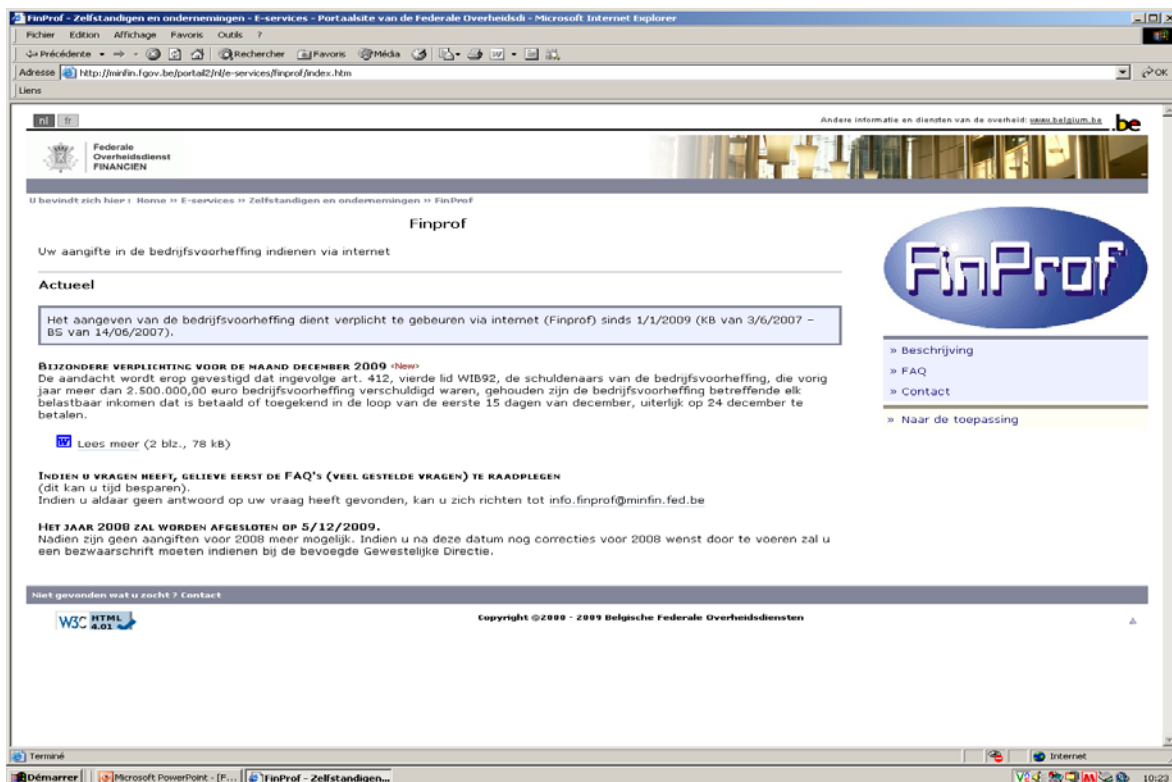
FinProf - Zelfstandigen en ondernemingen - E-services - Portaalsite van de Federale Overheidsdi - Microsoft Internet Explorer

Fichier Edition Affichage Favoris Outils ?

Précédente Rechercher Favoris Média

Adresse http://minfin.fgov.be/portail2/nl/e-services/finprof/index.htm

Liens

nl fr

Andere informatie en diensten van de overheid: www.belgium.be .be

Federale Overheidsdienst FINANCIEN

U bevindt zich hier : Home » E-services » Zelfstandigen en ondernemingen » FinProf

Finprof

Uw aangifte in de bedrijfsvoorheffing indienen via internet

Actueel

Het aangeven van de bedrijfsvoorheffing dient verplicht te gebeuren via internet (Finprof) sinds 1/1/2009 (KB van 3/6/2007 - BS van 14/06/2007).

Bijzondere verplichting voor de maand december 2009 <New>
De aandacht wordt erop gevestigd dat ingevolge art. 412, vierde lid WIB92, de schuldenaars van de bedrijfsvoorheffing, die vorig jaar meer dan 2.500.000,00 euro bedrijfsvoorheffing verschuldigd waren, gehouden zijn de bedrijfsvoorheffing betreffende elk belastbaar inkomen dat is betaald of toegekend in de loop van de eerste 15 dagen van december, uiterlijk op 24 december te betalen.

Lees meer (2 blz., 78 kB)

Indien u vragen heeft, gelieve eerst de FAQ's (veel gestelde vragen) te raadplegen
(dit kan u tijd besparen).
Indien u aldaar geen antwoord op uw vraag heeft gevonden, kan u zich richten tot info.finprof@minfin.fed.be

Het jaar 2008 zal worden afgesloten op 5/12/2009.
Nadien zijn geen aangiften voor 2008 meer mogelijk. Indien u na deze datum nog correcties voor 2008 wenst door te voeren zal u een bezwaarschrift moeten indienen bij de bevoegde Gewestelijke Directie.

FinProf

» Beschrijving
» FAQ
» Contact

» Naar de toepassing

Niet gevonden wat u zocht ? Contact

W3C HTML 4.01

Copyright ©2000 - 2009 Belgische Federale Overheidsdiensten

Terminé

Internet

Démarrer Microsoft PowerPoint - [F... FinProf - Zelfstandigen...

10:29